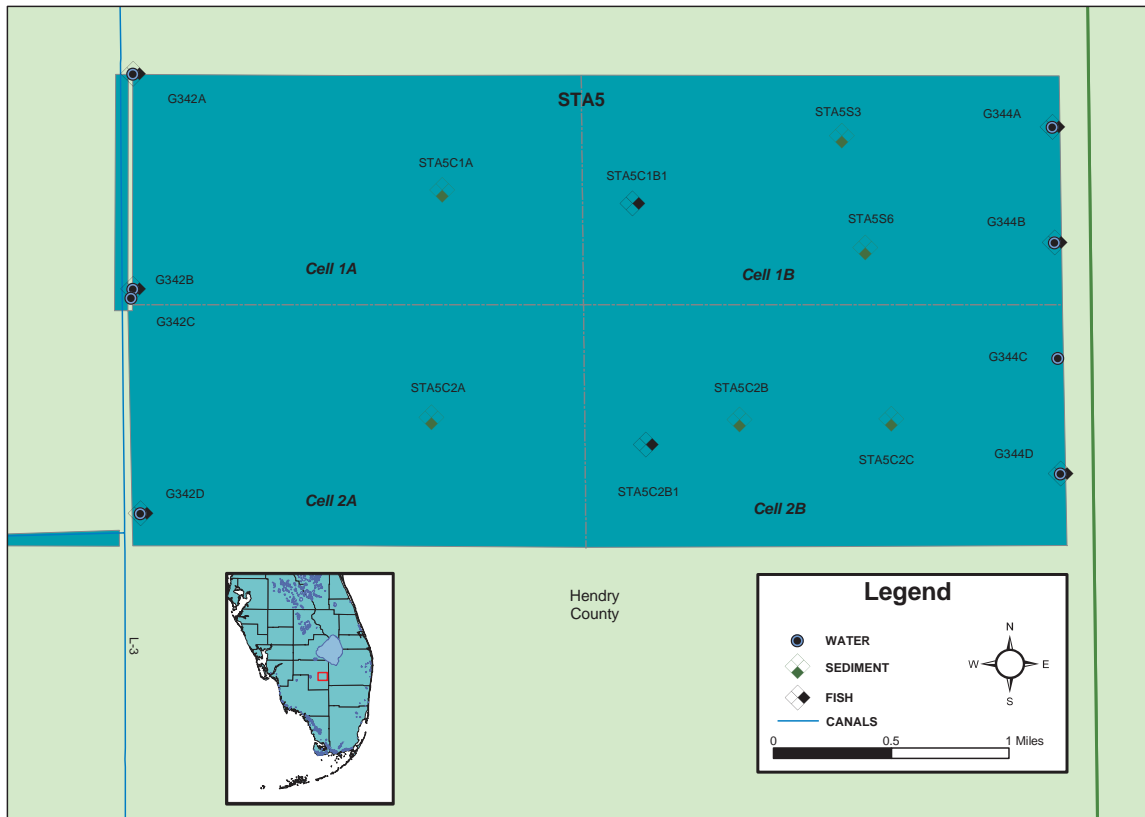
STA5

G342A

STA5S3

G344A

STA5C1A

STA5C1B1

STA5S6

G344B

G342B

Cell 1A

Cell 1B

G342C

G344C

STA5C2A

STA5C2B

STA5C2C

G344D

G342D

Cell 2A

STA5C2B1

Cell 2B

Hendry County

L-3

Legend

WATER

SEDIMENT

FISH

CANALS

N

W

E

S

0

0.5

1 Miles